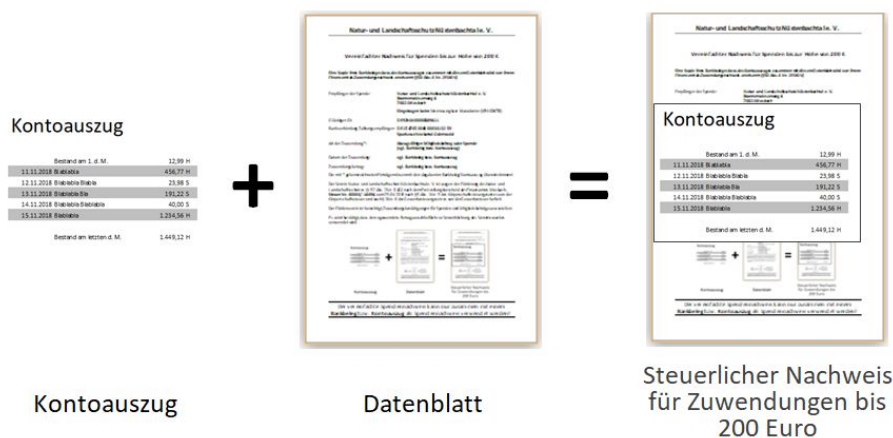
Kontoauszug

| | | |
|---|---|---|
| | Bestand am 1. d. M. | 12,99 H |
| 11.11.2018 | Blablabla | 456,77 H |
| 12.11.2018 | Blablabla Blabla | 23,98 S |
| 13.11.2018 | Blablabla Bla | 191,22 S |
| 14.11.2018 | Blablabla Blablabla | 40,00 S |
| 15.11.2018 | Blablabla | 1.234,56 H |
| | Bestand am letzten d. M. | 1.449,12 H |

+

Natur- und Landschaftsschutz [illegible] e. V.

Vereinfachter Nachweis für Spenden bis zur Höhe von 200 €

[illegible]

=

Natur- und Landschaftsschutz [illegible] e. V.

Vereinfachter Nachweis für Spenden bis zur Höhe von 200 €

Kontoauszug

| | | |
|---|---|---|
| | Bestand am 1. d. M. | 12,99 H |
| 11.11.2018 | Blablabla | 456,77 H |
| 12.11.2018 | Blablabla Blabla | 23,98 S |
| 13.11.2018 | Blablabla Bla | 191,22 S |
| 14.11.2018 | Blablabla Blablabla | 40,00 S |
| 15.11.2018 | Blablabla | 1.234,56 H |
| | Bestand am letzten d. M. | 1.449,12 H |

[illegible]

Kontoauszug

Datenblatt

Steuerlicher Nachweis für Zuwendungen bis 200 Euro